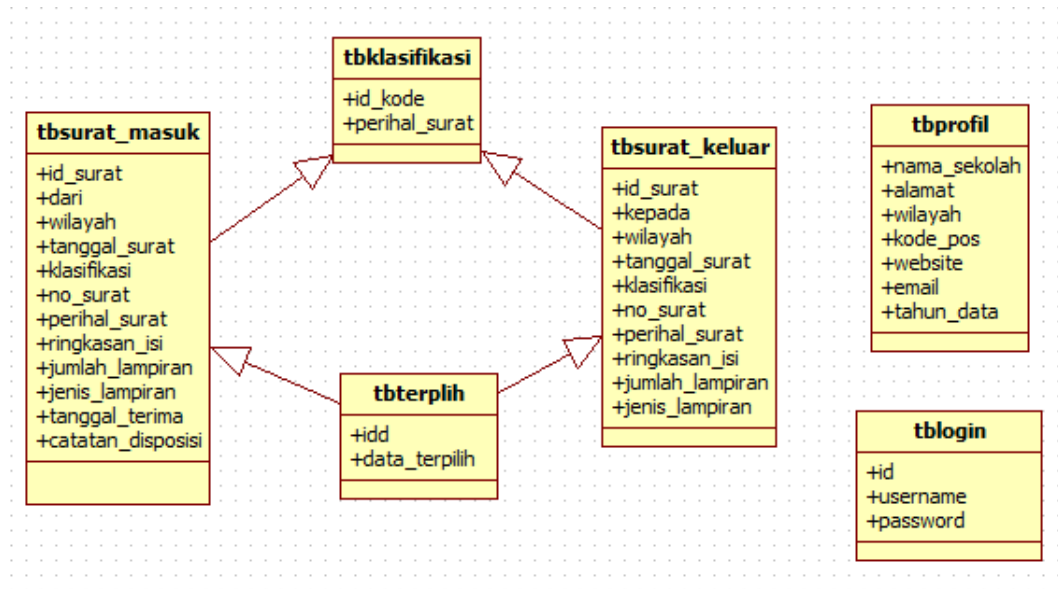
tbklasifikasi
+id_kode
+perihal_surat

tbsurat_masuk
+id_surat
+dari
+wilayah
+tanggal_surat
+klasifikasi
+no_surat
+perihal_surat
+ringkasan_isi
+jumlah_lampiran
+jenis_lampiran
+tanggal_terima
+catatan_disposisi

tbsurat_keluar
+id_surat
+kepada
+wilayah
+tanggal_surat
+klasifikasi
+no_surat
+perihal_surat
+ringkasan_isi
+jumlah_lampiran
+jenis_lampiran

tbprofil
+nama_sekolah
+alamat
+wilayah
+kode_pos
+website
+email
+tahun_data

tbterplih
+idd
+data_terpilih

tblogin
+id
+username
+password